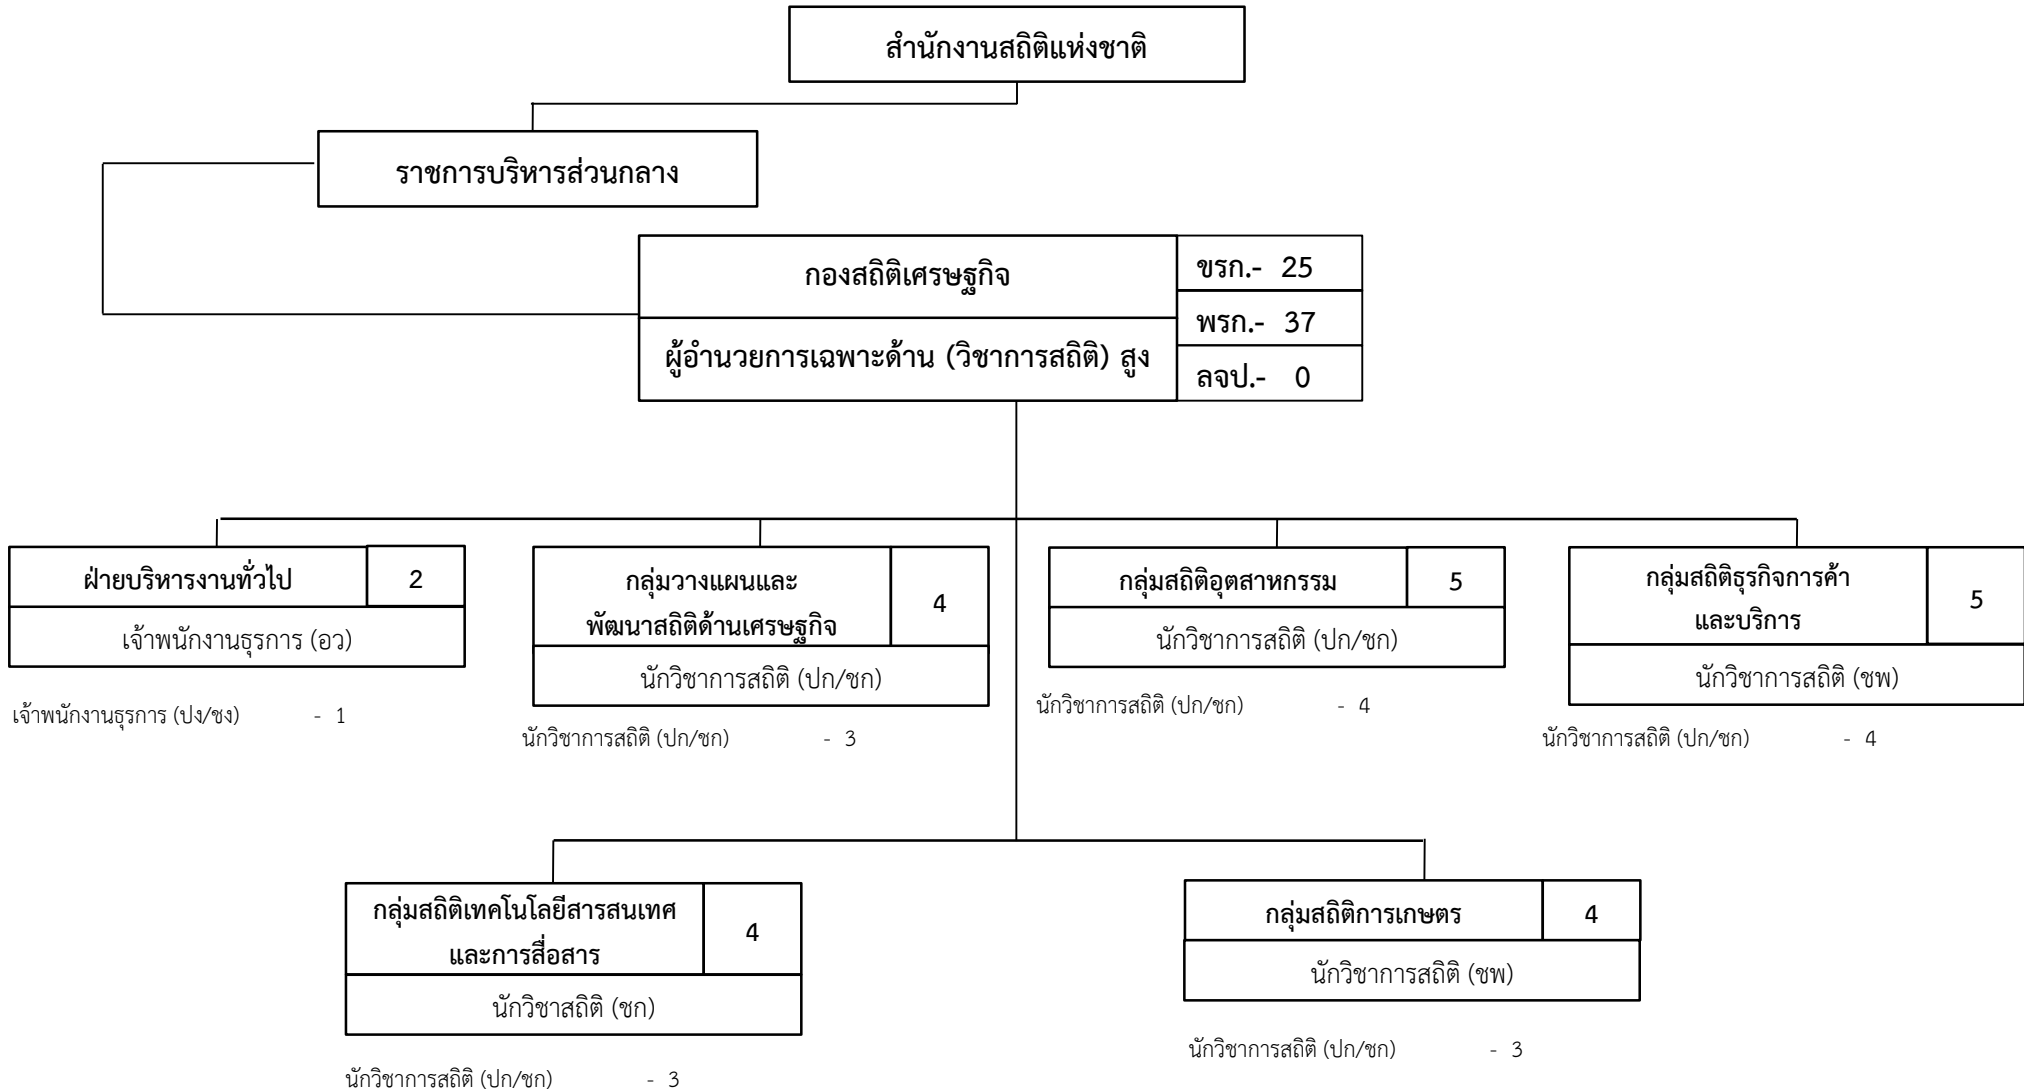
สำนักงานสถิติแห่งชาติ

ราชการบริหารส่วนกลาง

กองสถิติเศรษฐกิจ

ผู้อำนวยการเฉพาะด้าน (วิชาการสถิติ) สูง

ขรก.- 25

พรก.- 37

ลจป.- 0

ฝ่ายบริหารงานทั่วไป 2

เจ้าพนักงานธุรการ (อว)

เจ้าพนักงานธุรการ (ปง/ชง) - 1

กลุ่มวางแผนและพัฒนาสถิติด้านเศรษฐกิจ 4

นักวิชาการสถิติ (ปก/ชก)

นักวิชาการสถิติ (ปก/ชก) - 3

กลุ่มสถิติอุตสาหกรรม 5

นักวิชาการสถิติ (ปก/ชก)

นักวิชาการสถิติ (ปก/ชก) - 4

กลุ่มสถิติธุรกิจการค้าและบริการ 5

นักวิชาการสถิติ (ชพ)

นักวิชาการสถิติ (ปก/ชก) - 4

กลุ่มสถิติเทคโนโลยีสารสนเทศและการสื่อสาร 4

นักวิชาสถิติ (ชก)

นักวิชาการสถิติ (ปก/ชก) - 3

กลุ่มสถิติการเกษตร 4

นักวิชาการสถิติ (ชพ)

นักวิชาการสถิติ (ปก/ชก) - 3